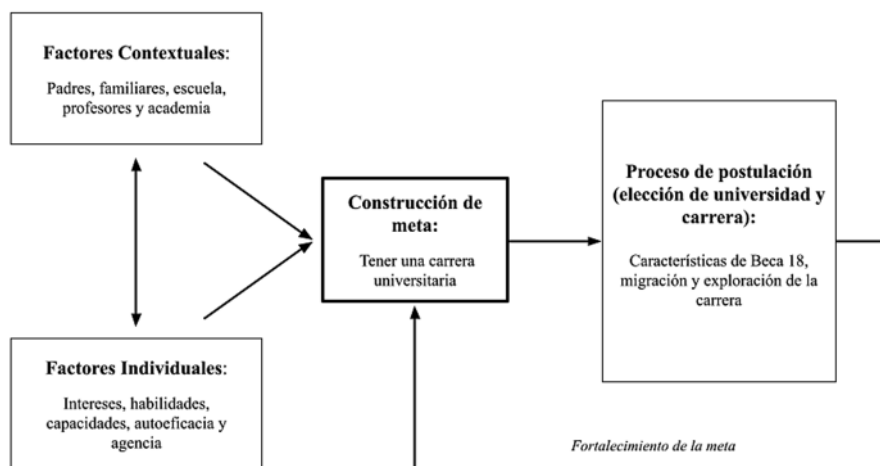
**Factores Contextuales**:

Padres, familiares, escuela, profesores y academia

**Construcción de meta:**

Tener una carrera universitaria

**Proceso de postulación (elección de universidad y carrera):**

Características de Beca 18, migración y exploración de la carrera

**Factores Individuales**:

Intereses, habilidades, capacidades, autoeficacia y agencia

*Fortalecimiento de la meta*